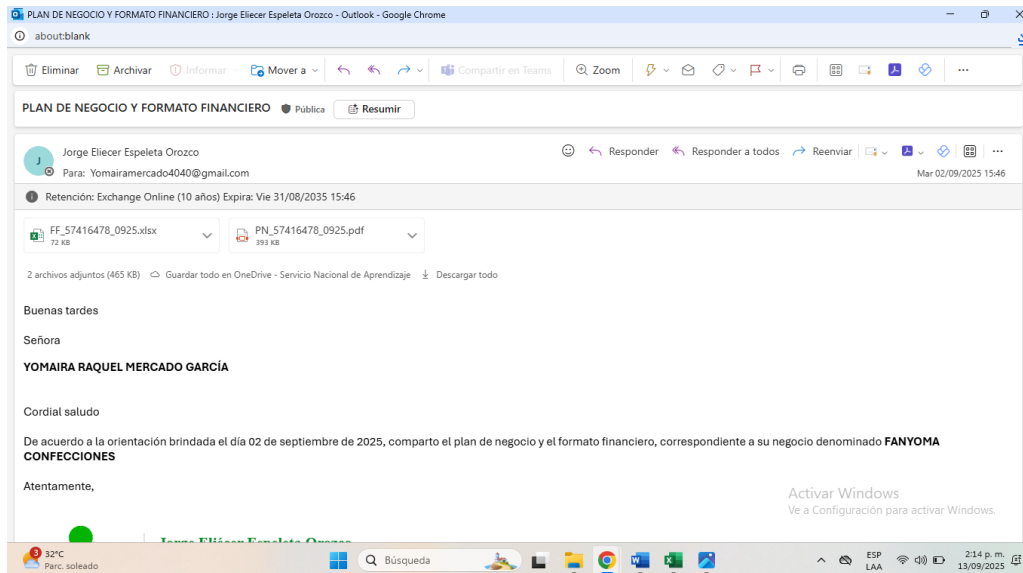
PLAN DE NEGOCIO Y FORMATO FINANCIERO : Jorge Eliecer Espeleta Orozco - Outlook - Google Chrome

about:blank

Eliminar Archivar Informar Mover a Compartir en Teams Zoom

PLAN DE NEGOCIO Y FORMATO FINANCIERO Pública Resumir

J Jorge Eliecer Espeleta Orozco
Para: Yomairamercado4040@gmail.com

Responder Responder a todos Reenviar
Mar 02/09/2025 15:46

Retención: Exchange Online (10 años) Expira: Vie 31/08/2035 15:46

FF_57416478_0925.xlsx
72 KB

PN_57416478_0925.pdf
393 KB

2 archivos adjuntos (465 KB) Guardar todo en OneDrive - Servicio Nacional de Aprendizaje Descargar todo

Buenas tardes

Señora

YOMAIRA RAQUEL MERCADO GARCÍA

Cordial saludo

De acuerdo a la orientación brindada el día 02 de septiembre de 2025, comparto el plan de negocio y el formato financiero, correspondiente a su negocio denominado FANYOMA CONFECCIONES

Atentamente,

Activar Windows
Ve a Configuración para activar Windows.

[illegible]

3 32°C
Parc. soleado

Búsqueda

ESP
LAA

2:14 p. m.
13/09/2025